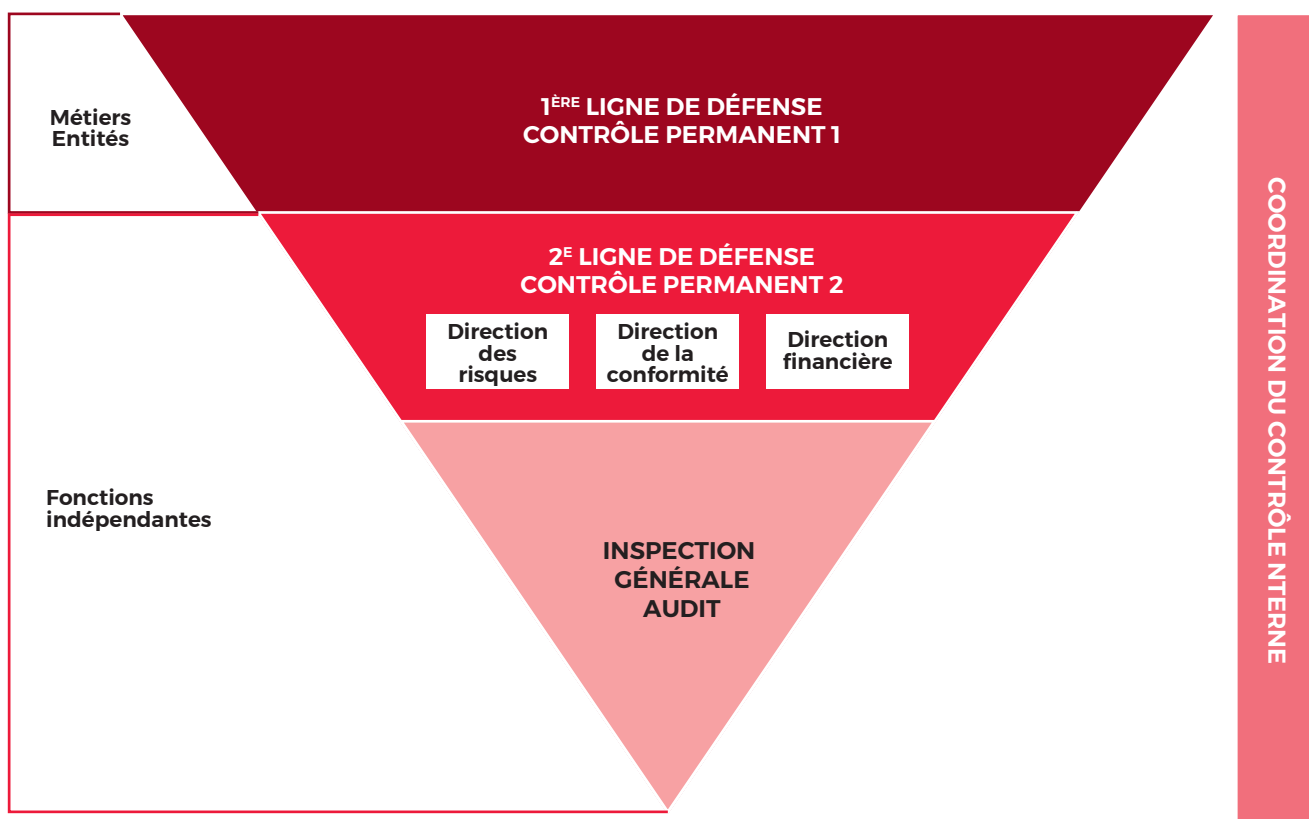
Métiers
Entités

1$^{ÈRE}$ LIGNE DE DÉFENSE
CONTRÔLE PERMANENT 1

2$^{E}$ LIGNE DE DÉFENSE
CONTRÔLE PERMANENT 2

Direction des risques

Direction de la conformité

Direction financière

Fonctions indépendantes

INSPECTION GÉNÉRALE AUDIT

COORDINATION DU CONTRÔLE NTERNE